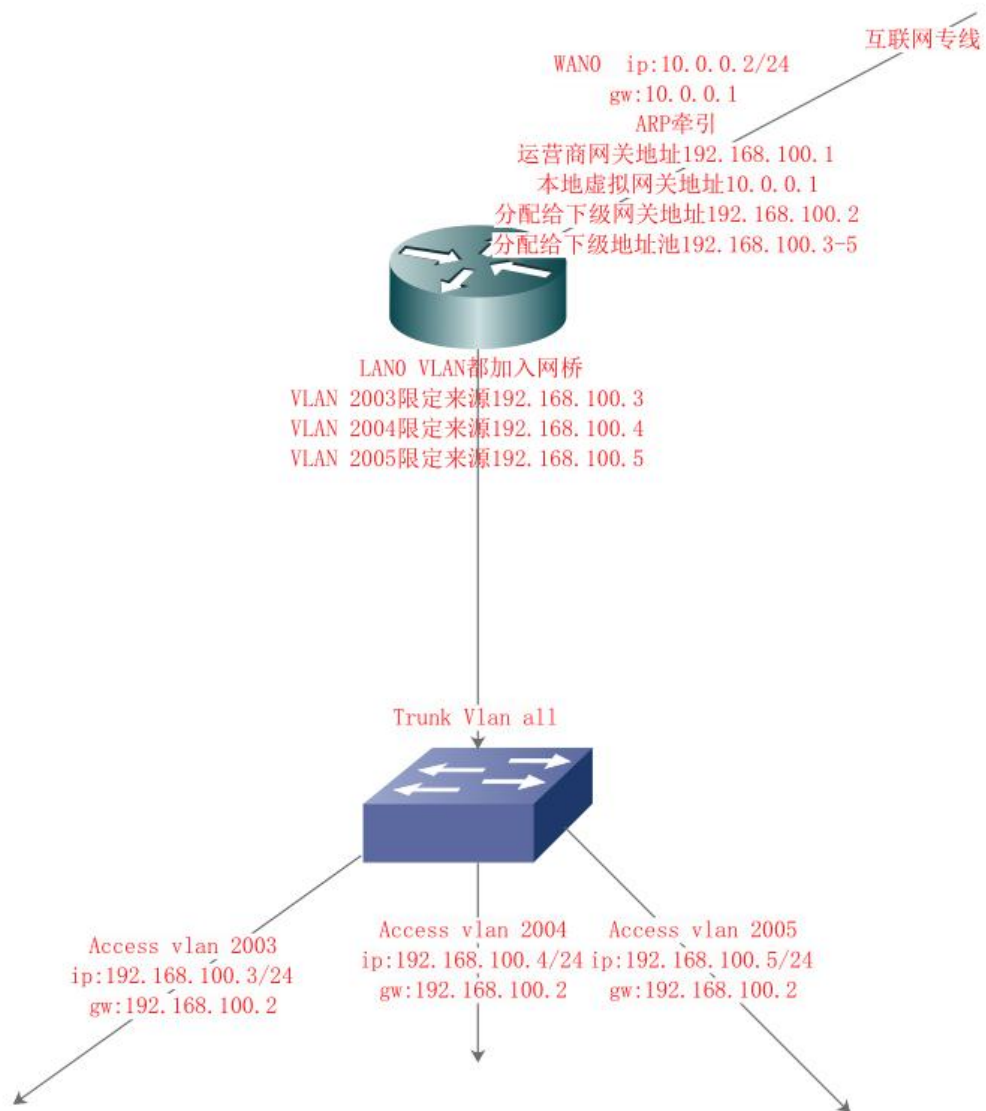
互联网专线

WAN0 ip:10.0.0.2/24
gw:10.0.0.1
ARP牵引
运营商网关地址192.168.100.1
本地虚拟网关地址10.0.0.1
分配给下级网关地址192.168.100.2
分配给下级地址池192.168.100.3-5

LAN0 VLAN都加入网桥
VLAN 2003限定来源192.168.100.3
VLAN 2004限定来源192.168.100.4
VLAN 2005限定来源192.168.100.5

Trunk Vlan all

Access vlan 2003
ip:192.168.100.3/24
gw:192.168.100.2

Access vlan 2004
ip:192.168.100.4/24
gw:192.168.100.2

Access vlan 2005
ip:192.168.100.5/24
gw:192.168.100.2